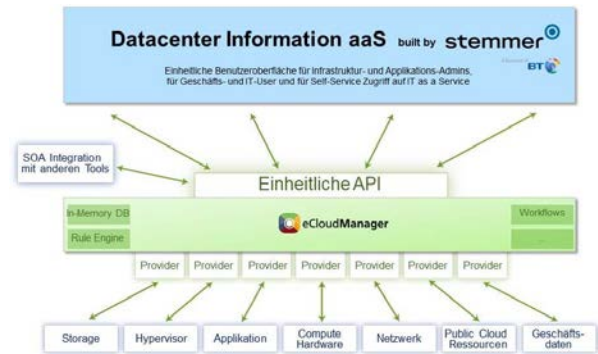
Datacenter Information aaS built by stemmer

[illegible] BT

Einheitliche Benutzeroberfläche für Infrastruktur- und Applikations-Admins, für Geschäfts- und IT-User und für Self-Service Zugriff auf IT as a Service

SOA Integration mit anderen Tools

Einheitliche API

In-Memory DB

Rule Engine

eCloudManager

Workflows

...

Provider Provider Provider Provider Provider Provider Provider

Storage

Hypervisor

Applikation

Compute Hardware

Netzwerk

Public Cloud Ressourcen

Geschäfts-daten